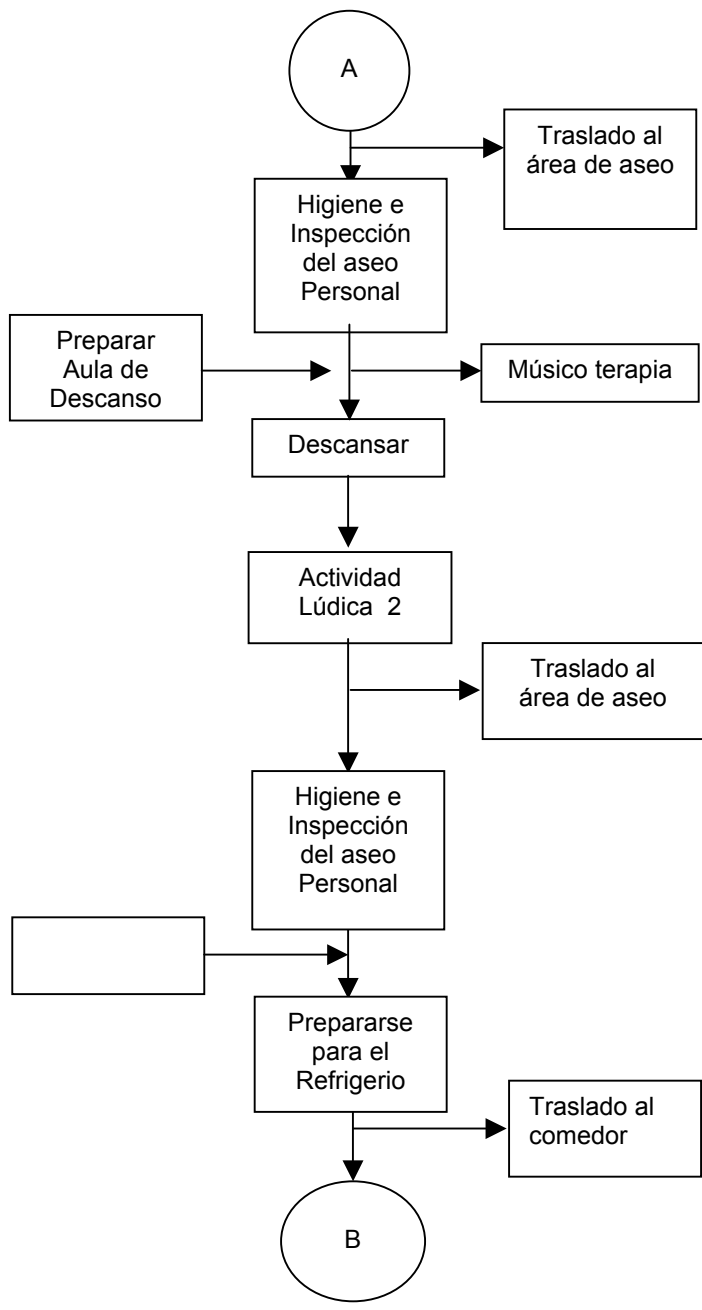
A

Traslado al área de aseo

Higiene e Inspección del aseo Personal

Preparar Aula de Descanso

Músico terapia

Descansar

Actividad Lúdica 2

Traslado al área de aseo

Higiene e Inspección del aseo Personal

Prepararse para el Refrigerio

Traslado al comedor

B